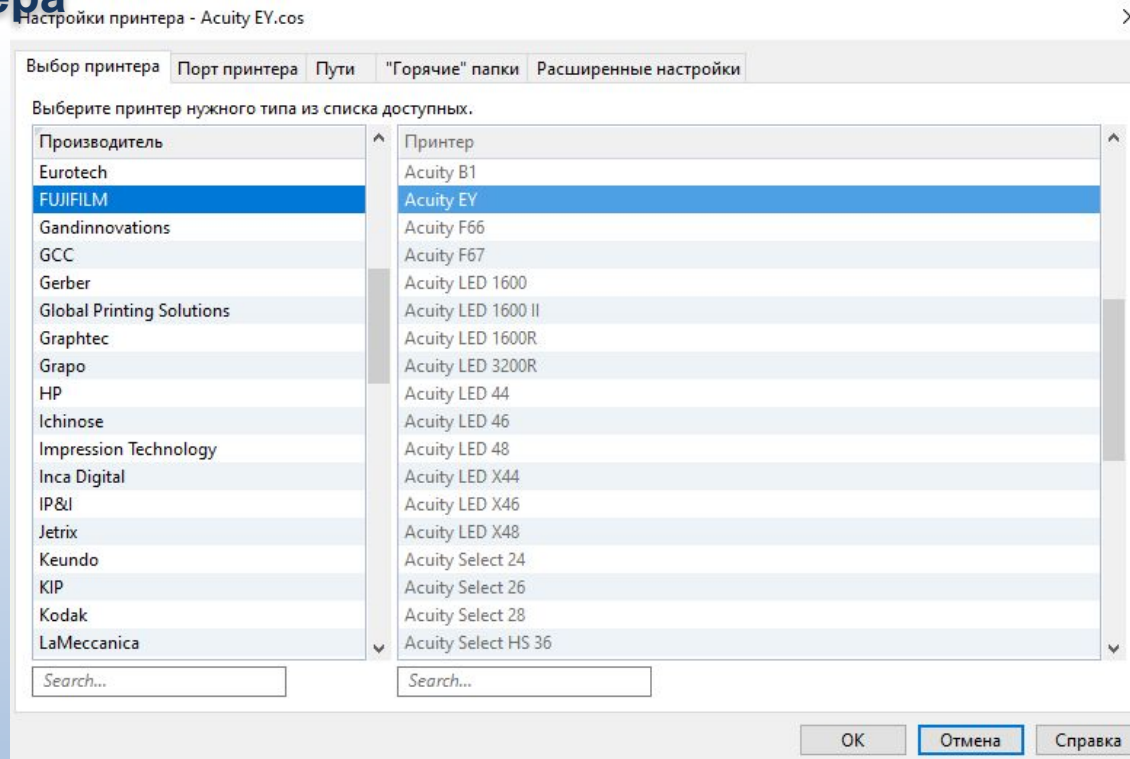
ера

Настройки принтера - Acuity EY.cos

Выбор принтера | Порт принтера | Пути | "Горячие" папки | Расширенные настройки

Выберите принтер нужного типа из списка доступных.

| Производитель |
|---|
| Eurotech |
| FUJIFILM |
| Gandinnovations |
| GCC |
| Gerber |
| Global Printing Solutions |
| Graphtec |
| Grapo |
| HP |
| Ichinose |
| Impression Technology |
| Inca Digital |
| IP&I |
| Jetrix |
| Keundo |
| KIP |
| Kodak |
| LaMeccanica |

| Принтер |
|---|
| Acuity B1 |
| Acuity EY |
| Acuity F66 |
| Acuity F67 |
| Acuity LED 1600 |
| Acuity LED 1600 II |
| Acuity LED 1600R |
| Acuity LED 3200R |
| Acuity LED 44 |
| Acuity LED 46 |
| Acuity LED 48 |
| Acuity LED X44 |
| Acuity LED X46 |
| Acuity LED X48 |
| Acuity Select 24 |
| Acuity Select 26 |
| Acuity Select 28 |
| Acuity Select HS 36 |

Search...

Search...

OK | Отмена | Справка